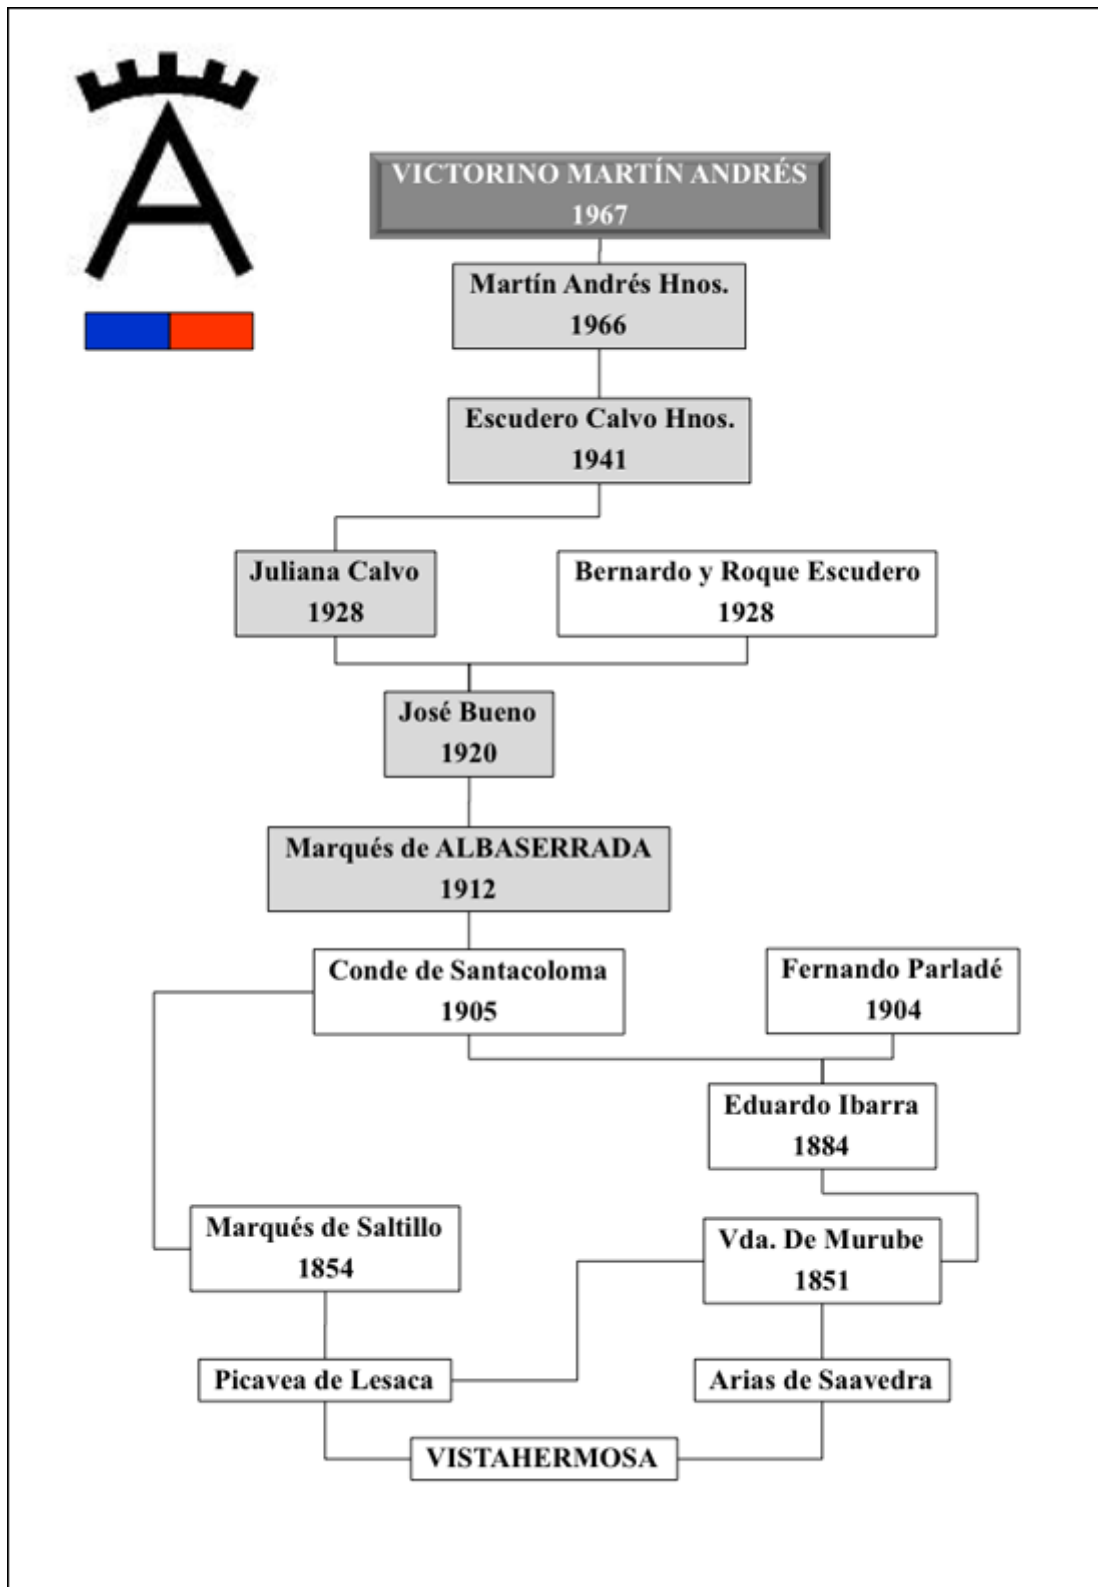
VICTORINO MARTÍN ANDRÉS
1967

Martín Andrés Hnos.
1966

Escudero Calvo Hnos.
1941

Juliana Calvo
1928

Bernardo y Roque Escudero
1928

José Bueno
1920

Marqués de ALBASERRADA
1912

Conde de Santacoloma
1905

Fernando Parladé
1904

Eduardo Ibarra
1884

Marqués de Saltillo
1854

Vda. De Murube
1851

Picavea de Lesaca

Arias de Saavedra

VISTAHERMOSA